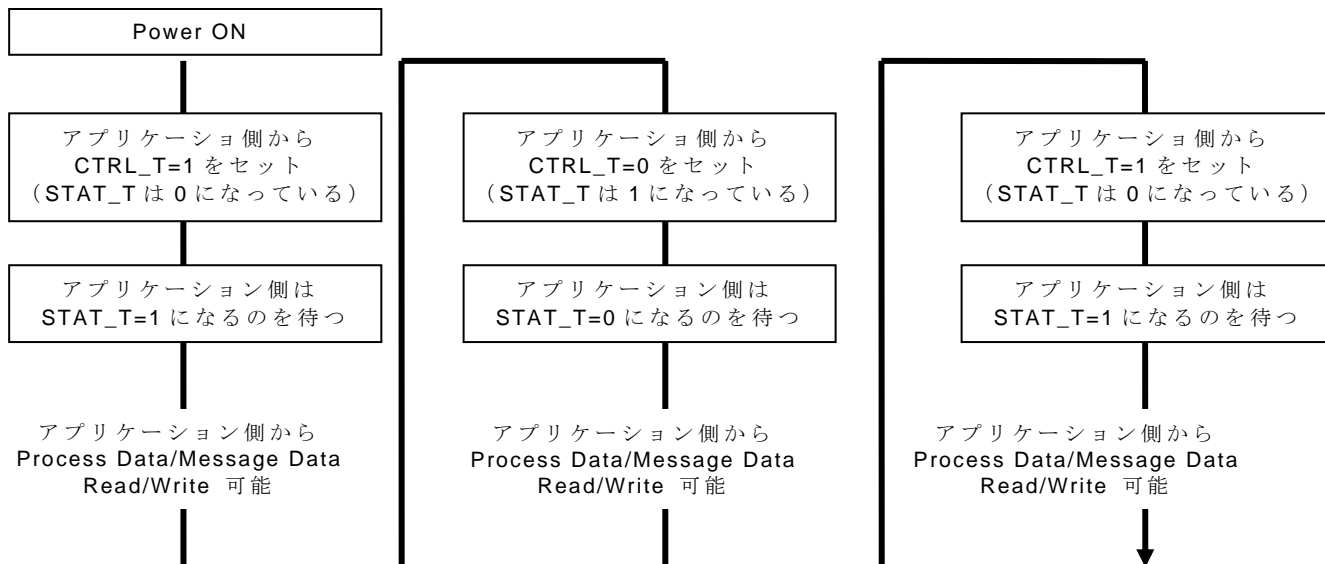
Power ON

アプリケーショ側から CTRL_T=1 をセット (STAT_T は 0 になっている)

アプリケーション側は STAT_T=1 になるのを待つ

アプリケーション側から Process Data/Message Data Read/Write 可能

アプリケーショ側から CTRL_T=0 をセット (STAT_T は 1 になっている)

アプリケーション側は STAT_T=0 になるのを待つ

アプリケーション側から Process Data/Message Data Read/Write 可能

アプリケーショ側から CTRL_T=1 をセット (STAT_T は 0 になっている)

アプリケーション側は STAT_T=1 になるのを待つ

アプリケーション側から Process Data/Message Data Read/Write 可能